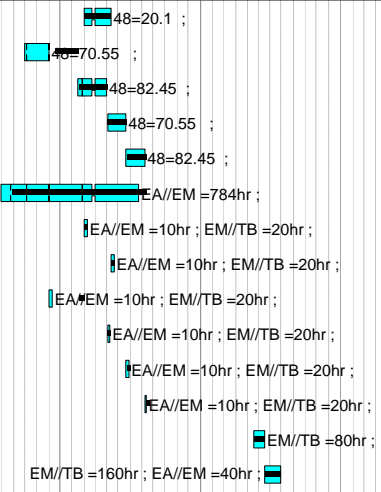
48=20.1 ;

48=70.55 ;

48=82.45 ;

48=70.55 ;

48=82.45 ;

EA//EM =784hr ;

EA//EM =10hr ; EM//TB =20hr ;

EA//EM =10hr ; EM//TB =20hr ;

EA//EM =10hr ; EM//TB =20hr ;

EA//EM =10hr ; EM//TB =20hr ;

EA//EM =10hr ; EM//TB =20hr ;

EA//EM =10hr ; EM//TB =20hr ;

EM//TB =80hr ;

EM//TB =160hr ; EA//EM =40hr ;